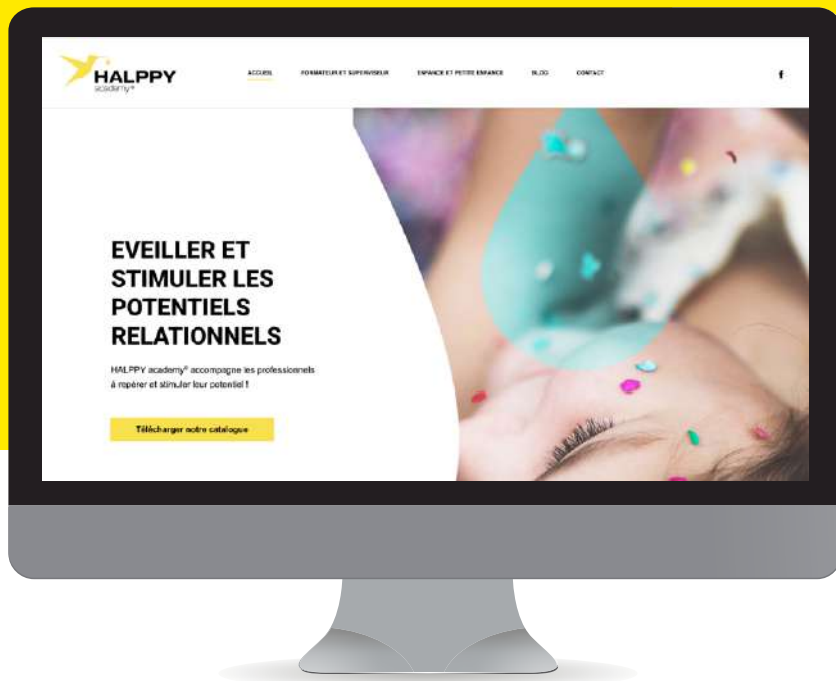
HALPPY
academy®

ACCUEIL FORMATEUR ET SUPERVISEUR ENFANCE ET PETITE ENFANCE BLOG CONTACT

f

EVEILLER ET STIMULER LES POTENTIELS RELATIONNELS

HALPPY academy® accompagne les professionnels à repérer et stimuler leur potentiel !

Télécharger notre catalogue